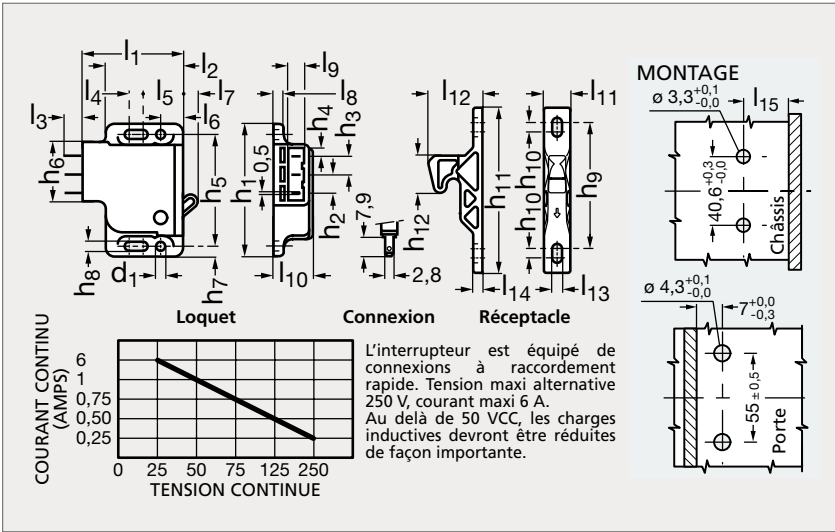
$l_1$ $l_2$ $l_4$ $l_5$ $l_7$ $l_3$ $l_6$ $h_6$ $h_5$ $h_8$ $d_1$ $h_7$

$l_9$ $l_8$ $h_4$ $h_3$ 0,5 $h_1$ $h_2$ 7,9 $l_{10}$ 2,8

$l_{12}$ $l_{11}$ $h_{10}$ $h_{11}$ $h_{12}$ $h_{10}$ $h_9$ $l_{14}$ $l_{13}$

Loquet

Connexion

Réceptacle

MONTAGE

ø $3,3^{+0,1}_{-0,0}$

$l_{15}$

$40,6^{+0,3}_{-0,0}$

Châssis

ø $4,3^{+0,1}_{-0,0}$

$7^{+0,0}_{-0,3}$

$55 \pm 0,5$

Porte

COURANT CONTINU (AMPS)

6
1
0,75
0,50
0,25

0 25 50 75 125 250

TENSION CONTINUE

L'interrupteur est équipé de connexions à raccordement rapide. Tension maxi alternative 250 V, courant maxi 6 A.
Au delà de 50 VCC, les charges inductives devront être réduites de façon importante.